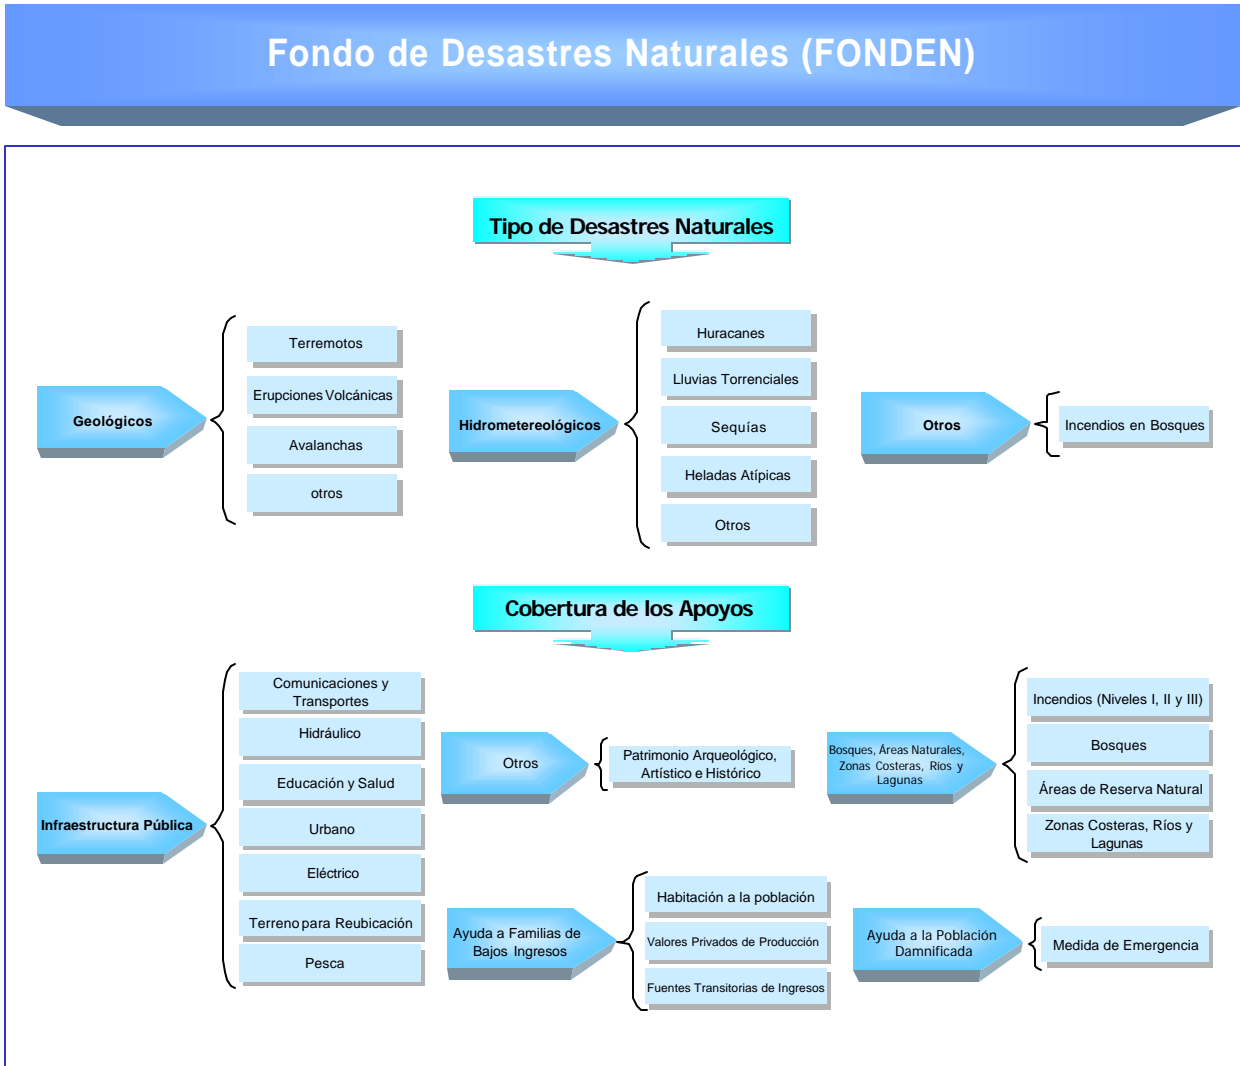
Fondo de Desastres Naturales (FONDEN)

Tipo de Desastres Naturales

Geológicos

Terremotos

Erupciones Volcánicas

Avalanchas

otros

Hidrometereológicos

Huracanes

Lluvias Torrenciales

Sequías

Heladas Atípicas

Otros

Otros

Incendios en Bosques

Cobertura de los Apoyos

Infraestructura Pública

Comunicaciones y Transportes

Hidráulico

Educación y Salud

Urbano

Eléctrico

Terreno para Reubicación

Pesca

Otros

Patrimonio Arqueológico, Artístico e Histórico

Bosques, Áreas Naturales, Zonas Costeras, Ríos y Lagunas

Incendios (Niveles I, II y III)

Bosques

Áreas de Reserva Natural

Zonas Costeras, Ríos y Lagunas

Ayuda a Familias de Bajos Ingresos

Habitación a la población

Valores Privados de Producción

Fuentes Transitorias de Ingresos

Ayuda a la Población Damnificada

Medida de Emergencia